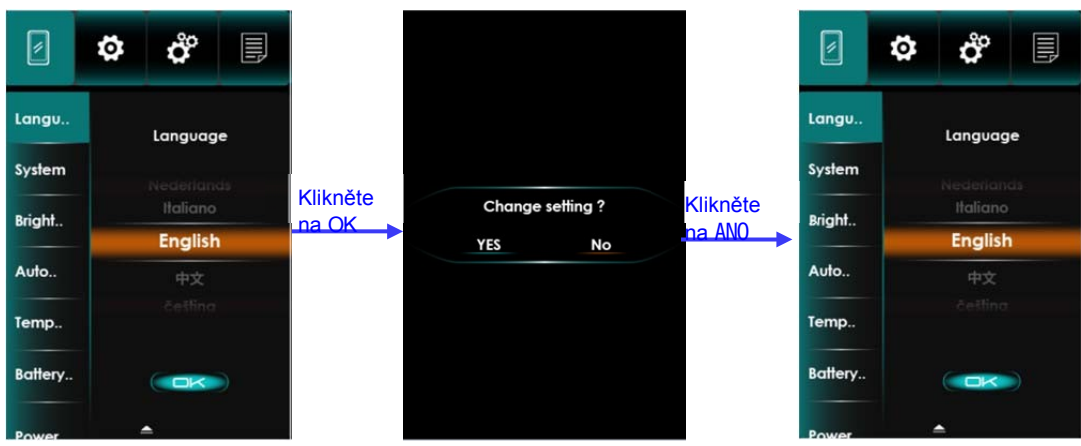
Langu..
System
Bright..
Auto..
Temp..
Battery..
Power

Language
Nederlands
Italiano
English
中文
čeština
OK

Klikněte na OK

Change setting ?
YES No

Klikněte na ANO

Langu..
System
Bright..
Auto..
Temp..
Battery..
Power

Language
Nederlands
Italiano
English
中文
čeština
OK